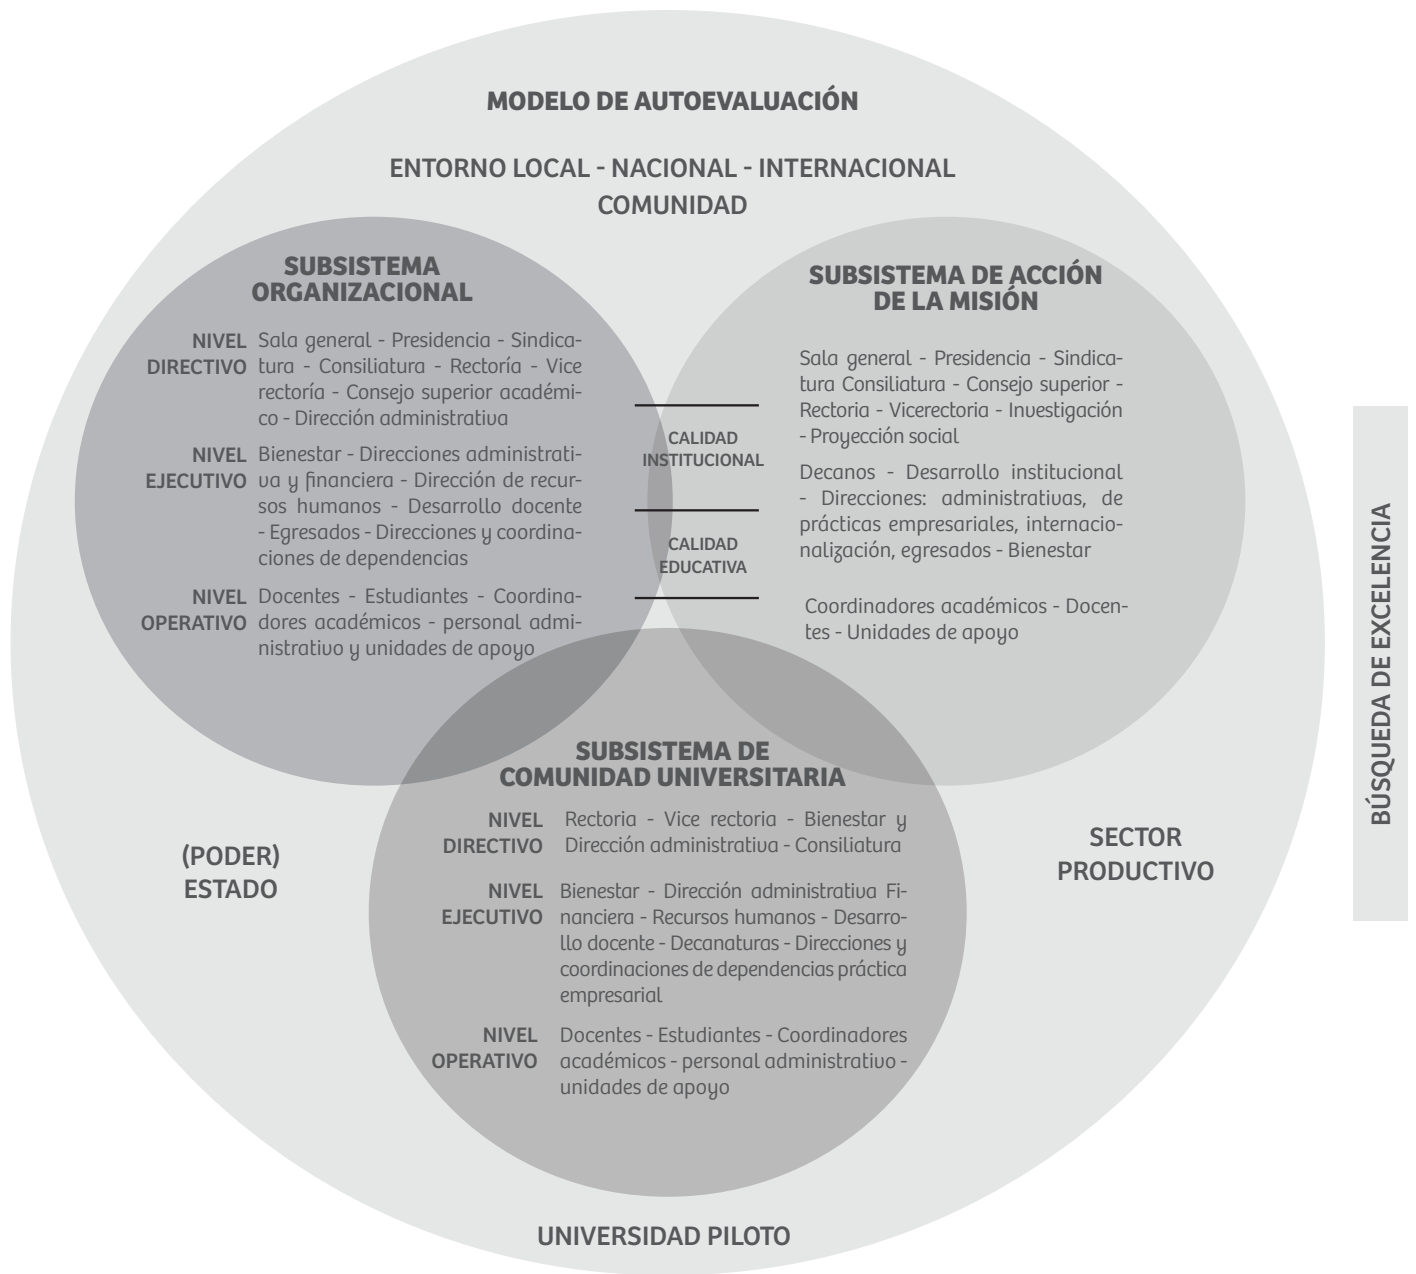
MODELO DE AUTOEVALUACIÓN

ENTORNO LOCAL - NACIONAL - INTERNACIONAL
COMUNIDAD

SUBSISTEMA ORGANIZACIONAL

NIVEL DIRECTIVO Sala general - Presidencia - Sindicatura - Consiliatura - Rectoría - Vice rectoría - Consejo superior académico - Dirección administrativa

NIVEL EJECUTIVO Bienestar - Direcciones administrativa y financiera - Dirección de recursos humanos - Desarrollo docente - Egresados - Direcciones y coordinaciones de dependencias

NIVEL OPERATIVO Docentes - Estudiantes - Coordinadores académicos - personal administrativo y unidades de apoyo

CALIDAD INSTITUCIONAL

CALIDAD EDUCATIVA

SUBSISTEMA DE ACCIÓN DE LA MISIÓN

Sala general - Presidencia - Sindicatura Consiliatura - Consejo superior - Rectoria - Vicerectoria - Investigación - Proyección social

Decanos - Desarrollo institucional - Direcciones: administrativas, de prácticas empresariales, internacionalización, egresados - Bienestar

Coordinadores académicos - Docentes - Unidades de apoyo

SUBSISTEMA DE COMUNIDAD UNIVERSITARIA

NIVEL DIRECTIVO Rectoria - Vice rectoria - Bienestar y Dirección administrativa - Consiliatura

NIVEL EJECUTIVO Bienestar - Dirección administrativa Financiera - Recursos humanos - Desarrollo docente - Decanaturas - Direcciones y coordinaciones de dependencias práctica empresarial

NIVEL OPERATIVO Docentes - Estudiantes - Coordinadores académicos - personal administrativo - unidades de apoyo

(PODER) ESTADO

SECTOR PRODUCTIVO

UNIVERSIDAD PILOTO

BÚSQUEDA DE EXCELENCIA